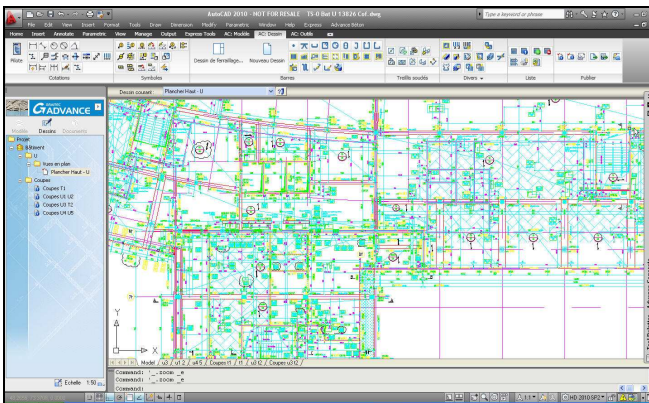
AutoCAD 2010 - NOT FOR RESALE TS-0 Bat U 1.18.26 Cof.dwg
Type a keyword or phrase
File Edit View Insert Format Tools Draw Dimension Modify Parametric Window Help Express Advance Béton
Home Insert Annotate Parametric View Manage Output Express Tools AC: Modèle AC: Dessin AC: Outils
Note
Cotations
Symboles
Dessin de Ferraillage... Nouveau Dessin
Barres
Treillis soudés
Divers
Liste
Publier
Dessin courant Plancher Haut - U
GRAITEC ADVANCE
Dessins Documents
Projet
Bâtiment
U
Vues en plan
Plancher Haut - U
Coupes
Coupes T1
Coupes U1 U2
Coupes U3 U4
Coupes U4 U5
Echelle 1:50
Model / u3 / u1 2 / u4 5 / Coupe t1 / t1 / u1 2 / Coupes u3 / u12
Command: _.zoom _e
Command: _.zoom _e
Command:
HD 2010 SP2